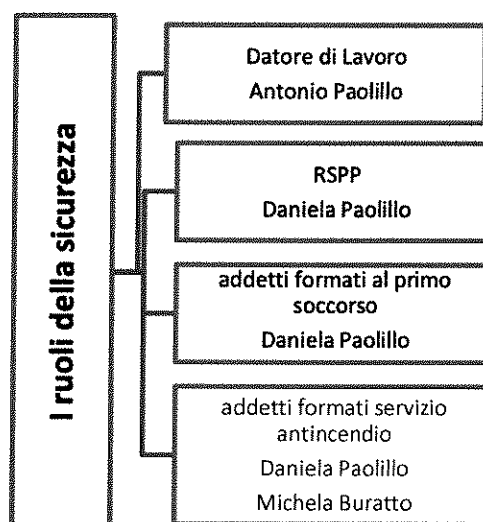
I ruoli della sicurezza

Datore di Lavoro
Antonio Paolillo

RSPP
Daniela Paolillo

addetti formati al primo soccorso
Daniela Paolillo

addetti formati servizio antincendio
Daniela Paolillo
Michela Buratto